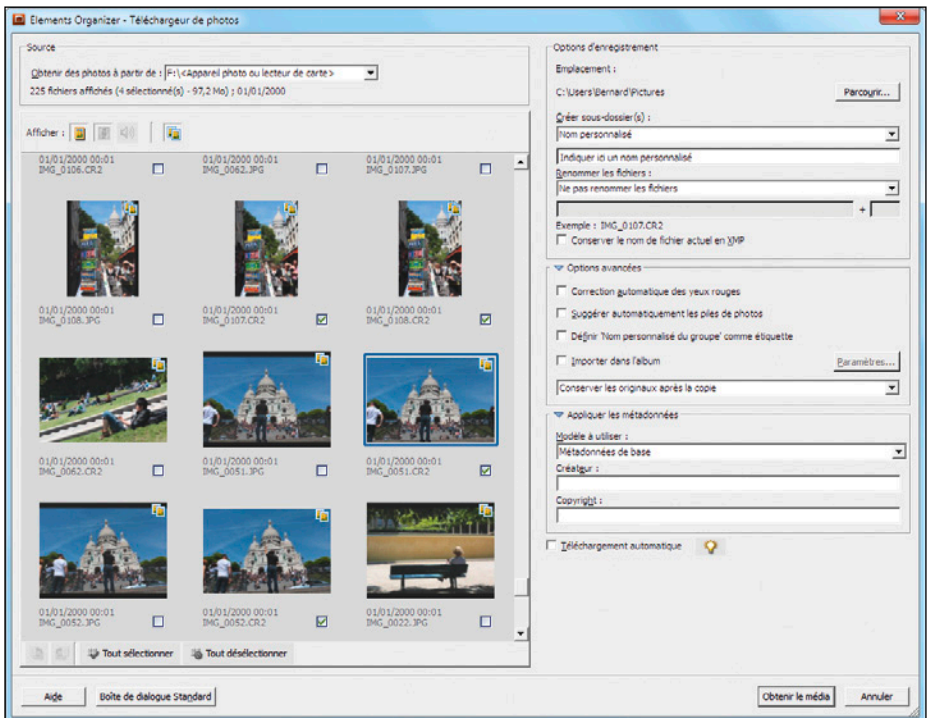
Elements Organizer - Téléchargeur de photos

Source

Obtenir des photos à partir de : F:\<Appareil photo ou lecteur de carte>

225 fichiers affichés (4 sélectionné(s) - 97,2 Mo) ; 01/01/2000

Afficher :

01/01/2000 00:01
IMG_0106.CR2

01/01/2000 00:01
IMG_0062.JPG

01/01/2000 00:01
IMG_0107.JPG

01/01/2000 00:01
IMG_0108.JPG

01/01/2000 00:01
IMG_0107.CR2

01/01/2000 00:01
IMG_0108.CR2

01/01/2000 00:01
IMG_0062.CR2

01/01/2000 00:01
IMG_0051.JPG

01/01/2000 00:01
IMG_0051.CR2

01/01/2000 00:01
IMG_0052.JPG

01/01/2000 00:01
IMG_0052.CR2

01/01/2000 00:01
IMG_0022.JPG

Tout sélectionner

Tout désélectionner

Options d'enregistrement

Emplacement :

C:\Users\Bernard\Pictures

Parcourir...

Créer sous-dossier(s) :

Nom personnalisé

Indiquer ici un nom personnalisé

Renommer les fichiers :

Ne pas renommer les fichiers

+

Exemple : IMG_0107.CR2

Conserver le nom de fichier actuel en XMP

Options avancées

Correction automatique des yeux rouges

Suggérer automatiquement les piles de photos

Définir 'Nom personnalisé du groupe' comme étiquette

Importer dans l'album

Paramètres...

Conserver les originaux après la copie

Appliquer les métadonnées

Modèle à utiliser :

Métadonnées de base

Créateur :

Copyright :

Téléchargement automatique

Aide

Boîte de dialogue Standard

Obtenir le média

Annuler